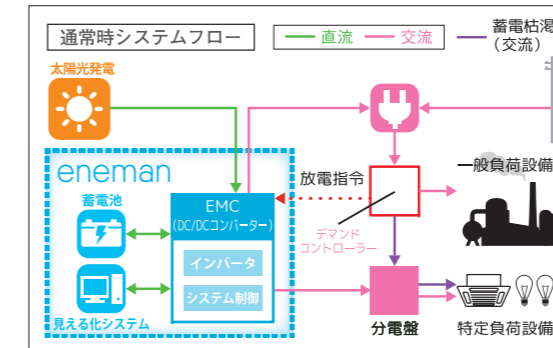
通常時システムフロー

直流
交流
蓄電枯渇
（交流）

太陽光発電

eneman

蓄電池

見える化システム

EMC
（DC/DCコンバーター）

インバータ

システム制御

放電指令

デマンド
コントローラー

分電盤

一般負荷設備

特定負荷設備